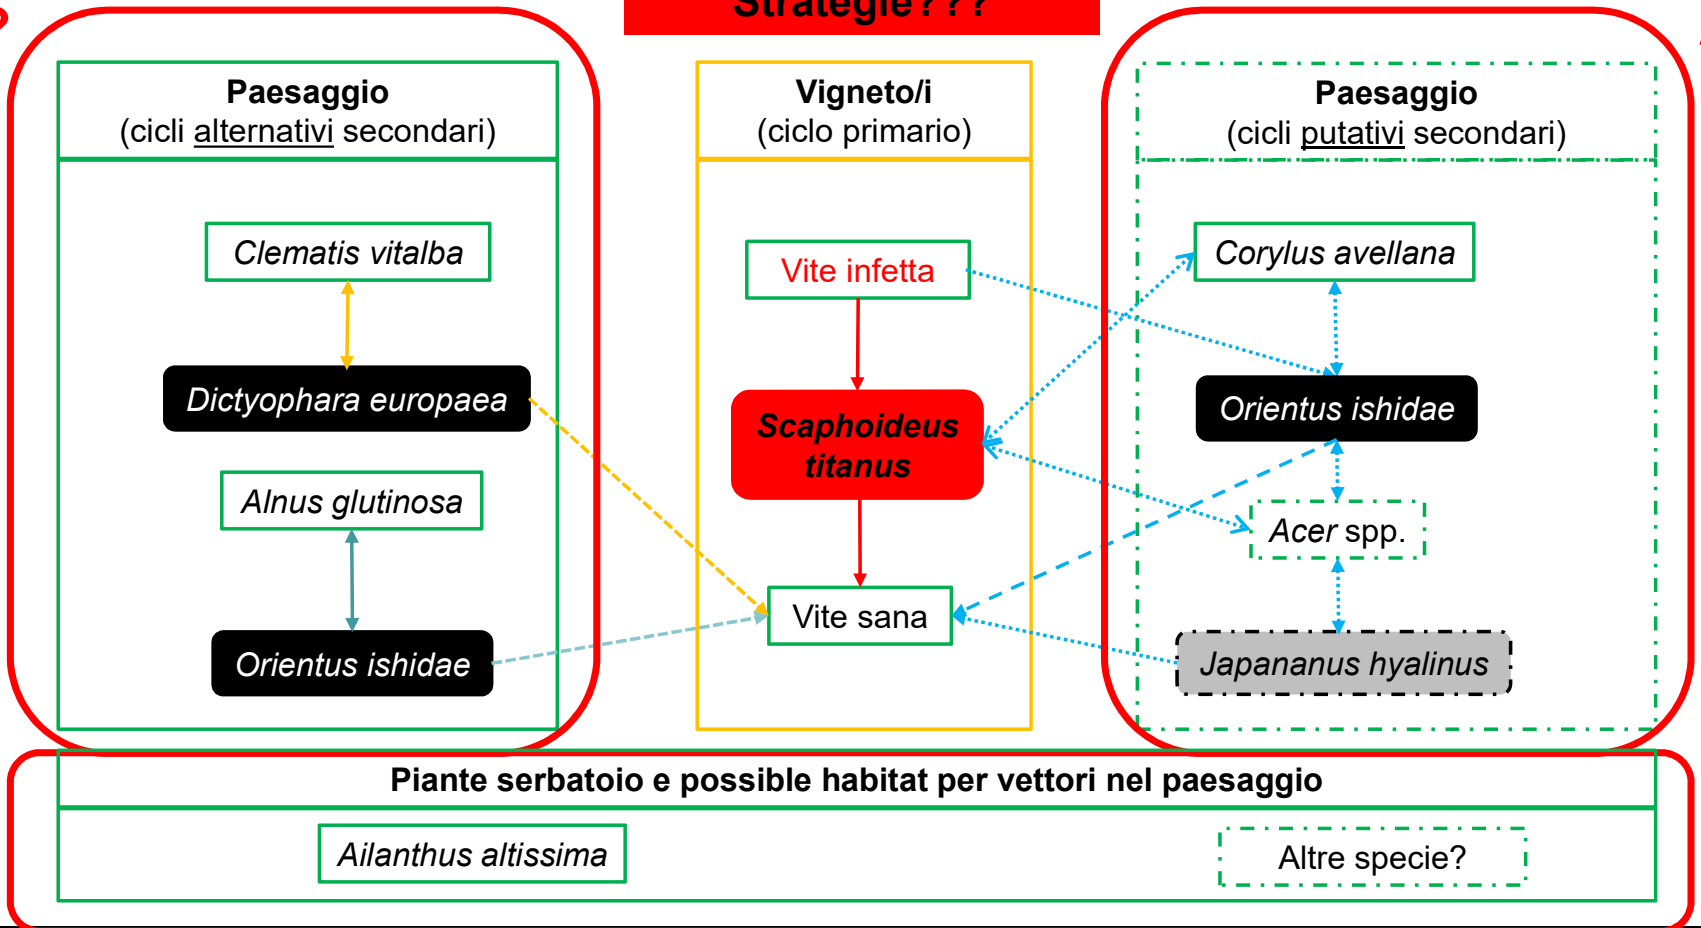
Strategie???

Paesaggio
(cicli alternativi secondari)

Clematis vitalba

Dictyophara europaea

Alnus glutinosa

Orientus ishidae

Vigneto/i
(ciclo primario)

Vite infetta

Scaphoideus titanus

Vite sana

Paesaggio
(cicli putativi secondari)

Corylus avellana

Orientus ishidae

Acer spp.

Japananus hyalinus

Piante serbatoio e possible habitat per vettori nel paesaggio

Ailanthus altissima

Altre specie?